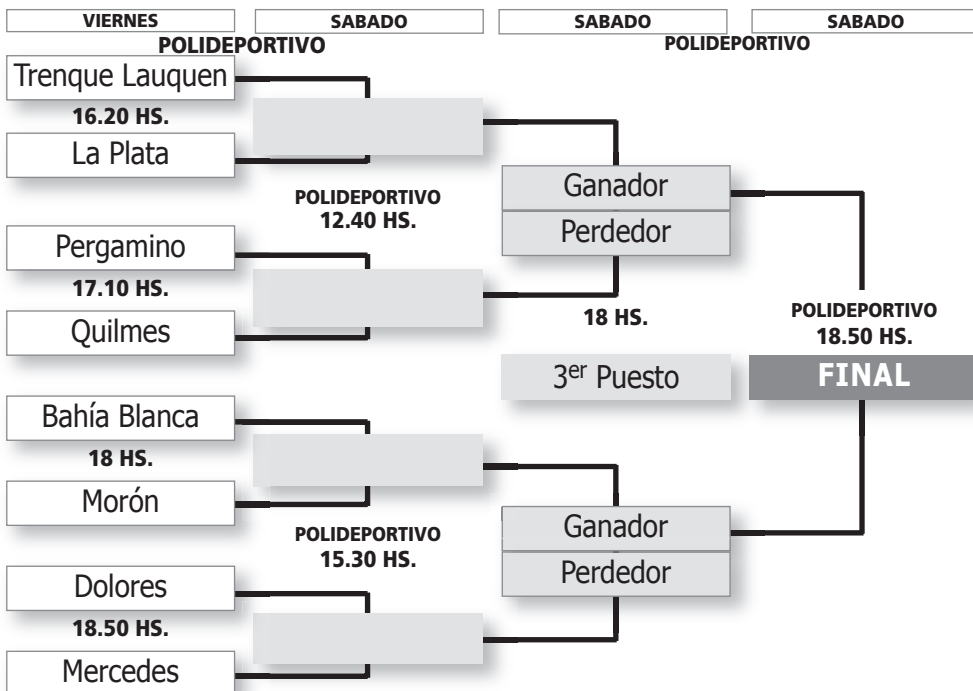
| VIERNES | SABADO | SABADO | SABADO |
|---|---|---|---|

POLIDEPORTIVO

POLIDEPORTIVO

Trenque Lauquen

16.20 HS.

La Plata

POLIDEPORTIVO
12.40 HS.

Ganador

Perdedor

Pergamino

17.10 HS.

Quilmes

18 HS.

POLIDEPORTIVO
18.50 HS.

3$^{er}$ Puesto

FINAL

Bahía Blanca

18 HS.

Morón

POLIDEPORTIVO
15.30 HS.

Ganador

Perdedor

Dolores

18.50 HS.

Mercedes